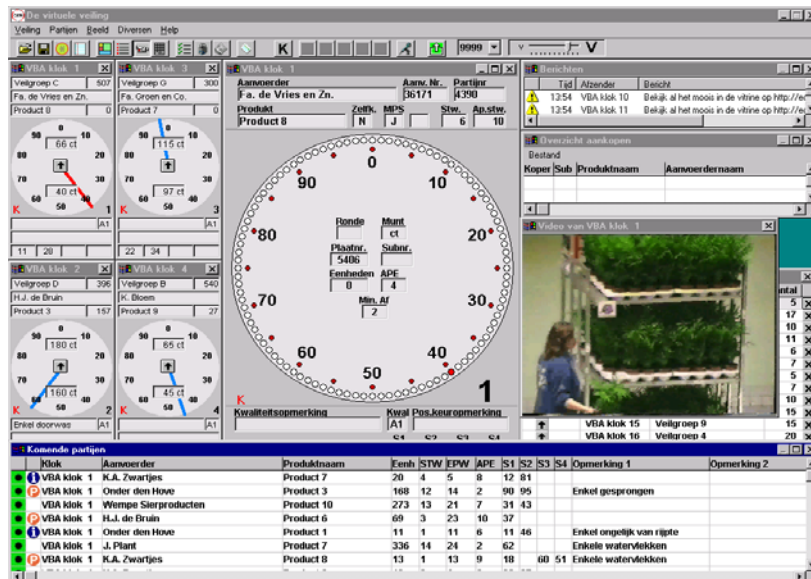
De virtuele veiling

Veiling Partijen Beeld Diversen Help

K V 9999

VBA klok 1
Veilgroep C 507
Fa. de Vries en Zn.
Product 8 0
66 ct
40 ct
K 1
A1
11 28

VBA klok 3
Veilgroep G 300
Fa. Groen en Co.
Product 7 0
115 ct
97 ct
K 3
A1
22 34

VBA klok 2
Veilgroep D 396
H.J. de Bruin
Product 3 157
180 ct
160 ct
K 2
Enkel doorwas A1

VBA klok 4
Veilgroep B 540
K. Bloem
Product 9 27
85 ct
45 ct
K 4
A1

VBA klok 1
Aanvoerder Aanv. Nr. Partijnr
Fa. de Vries en Zn. 36171 4390
Produkt Zelfk. MPS Stw. Ap.stw.
Product 8 N J 6 10
0 10 20 30 40 50 60 70 80 90
Ronde Munt ct
Plaatnr. 5406 Subnr.
Eenheden 8 APE 4
Min. Af 2
K 1
Kwaliteitsopmerking Kwal Pos.keuropmerking
A1
S1 S2 S3 S4

Berichten
Tijd Afzender Bericht
13:54 VBA klok 10 Bekijk al het mooie in de vitrine op http://er
13:54 VBA klok 11 Bekijk al het mooie in de vitrine op http://er

Overzicht aankopen
Bestand
Koper Sub Produktnaam Aanvoerdernaam

Video van VBA klok 1

VBA klok 15 Veilgroep 9 15
VBA klok 16 Veilgroep 4 20
antal
5 17 10 11 6 7 5 7 10 15

Komende partijen

| | Klok | Aanvoerder | Produktnaam | Eenh | STW | EPW | APE | S1 | S2 | S3 | S4 | Opmerking 1 | Opmerking 2 |
|---|---|---|---|---|---|---|---|---|---|---|---|---|---|
| I | VBA klok 1 | K.A. Zwartjes | Product 7 | 20 | 4 | 5 | 8 | 12 | 81 | | | | |
| P | VBA klok 1 | Onder den Hove | Product 3 | 168 | 12 | 14 | 2 | 90 | 95 | | | Enkel gesprongen | |
| | VBA klok 1 | Wempe Sierproducten | Product 10 | 273 | 13 | 21 | 7 | 31 | 28 | | | | |
| P | VBA klok 1 | H.J. de Bruin | Product 6 | 69 | 3 | 23 | 10 | 37 | | | | | |
| I | VBA klok 1 | Onder den Hove | Product 1 | 11 | 1 | 11 | 6 | 11 | 46 | | | Enkel ongelijk van rijpte | |
| | VBA klok 1 | J. Plant | Product 7 | 336 | 14 | 24 | 2 | 62 | | | | Enkele watervlekken | |
| P | VBA klok 1 | K.A. Zwartjes | Product 8 | 13 | 1 | 13 | 9 | 18 | | 60 | 51 | Enkele watervlekken | |